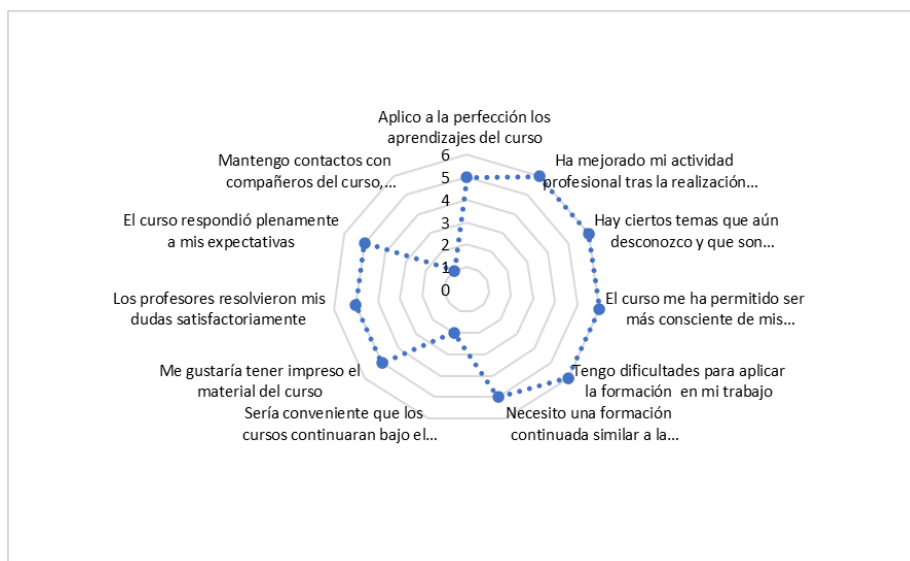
Aplico a la perfección los aprendizajes del curso

6
5
4
3
2
1
0

Ha mejorado mi actividad profesional tras la realización…

Hay ciertos temas que aún desconozco y que son…

El curso me ha permitido ser más consciente de mis…

Tengo dificultades para aplicar la formación en mi trabajo

Necesito una formación continuada similar a la…

Sería conveniente que los cursos continuaran bajo el…

Me gustaría tener impreso el material del curso

Los profesores resolvieron mis dudas satisfactoriamente

El curso respondió plenamente a mis expectativas

Mantengo contactos con compañeros del curso,…